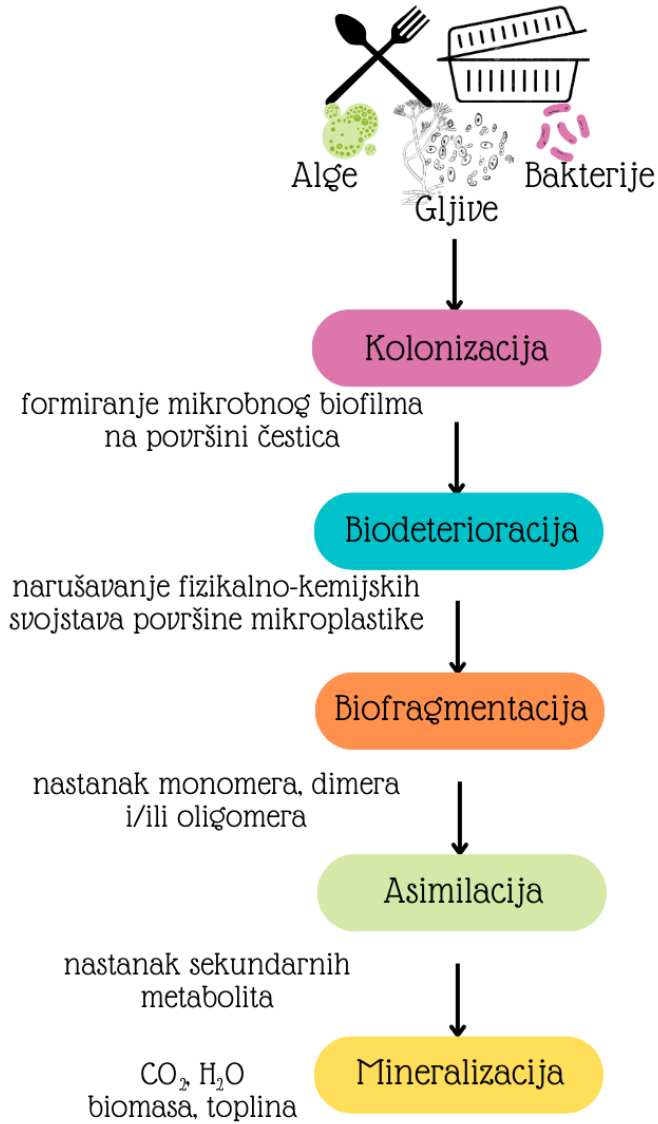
Alge
Gljive
Bakterije

Kolonizacija

formiranje mikrobnog biofilma na površini čestica

Biodeterioracija

narušavanje fizikalno-kemijskih svojstava površine mikroplastike

Biofragmentacija

nastanak monomera, dimera i/ili oligomera

Asimilacija

nastanak sekundarnih metabolita

Mineralizacija

$CO_2$, $H_2O$
biomasa, toplina